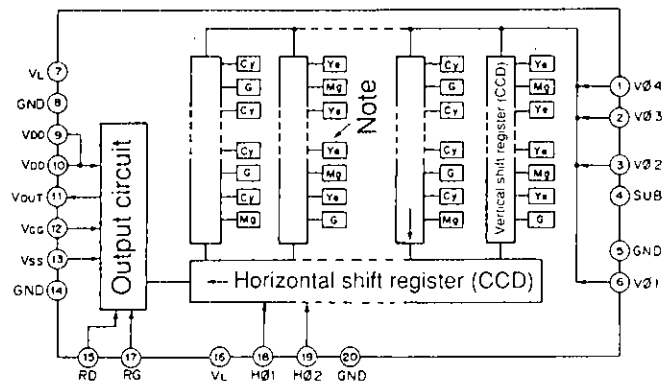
VL 7
GND 8
VDD 9
VDD 10
VOUT 11
VGG 12
VSS 13
GND 14

Output circuit

Cy
G
Cy
Cy
G
Cy
Mg

Ye
Mg
Ye
Ye
Mg
Ye
G

Note

Cy
G
Cy
Cy
G
Cy
Mg

Vertical shift register (CCD)

Ye
Mg
Ye
Ye
Mg
Ye
G

1 VØ4
2 VØ3
3 VØ2
4 SUB
5 GND
6 VØ1

Horizontal shift register (CCD)

15 RD
17 RG
16 VL
18 HØ1
19 HØ2
20 GND